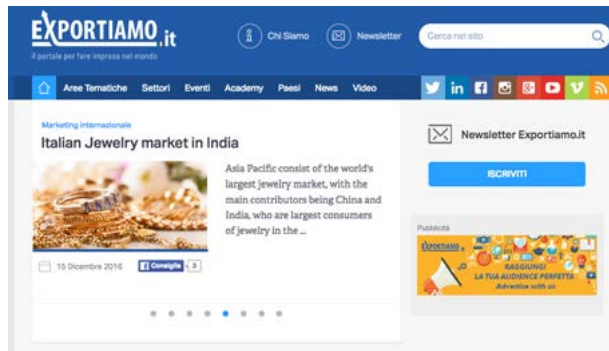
EXPORTIAMO.it
il portale per fare impresa nel mondo

Chi Siamo
Newsletter
Cerca nel sito

Aree Tematiche
Settori
Eventi
Academy
Paesi
News
Video

Marketing internazionale
Italian Jewelry market in India

Asia Pacific consist of the world's largest jewelry market, with the main contributors being China and India, who are largest consumers of jewelry in the ...

15 Dicembre 2016
Consiglia 3

Newsletter Exportiamo.it
ISCRIVITI

Pubblicità
EXPORTIAMO.it
RAGGIUNGI LA TUA AUDIENCE PERFETTA
Advertise with us